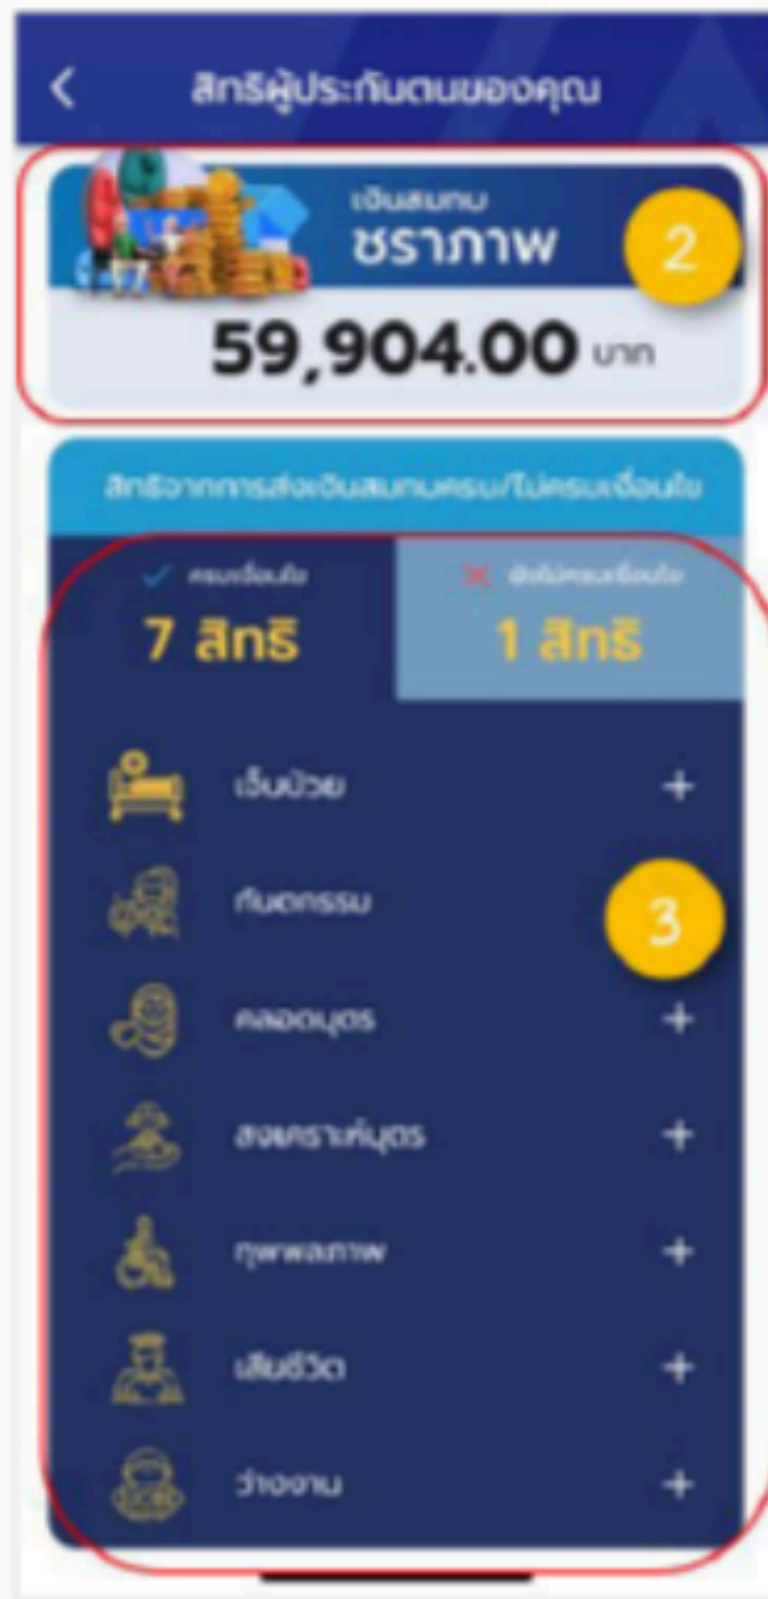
สิทธิผู้ประกันตนของคุณ

เงินสมทบ
ชราภาพ
2
59,904.00 บาท

สิทธิจากการส่งเงินสมทบครบ/ไม่ครบเงื่อนไข

ครบเงื่อนไข
7 สิทธิ

ยังไม่ครบเงื่อนไข
1 สิทธิ

เจ็บป่วย +
ทันตกรรม
3
คลอดบุตร +
สงเคราะห์บุตร +
ทุพพลภาพ +
เสียชีวิต +
ว่างงาน +